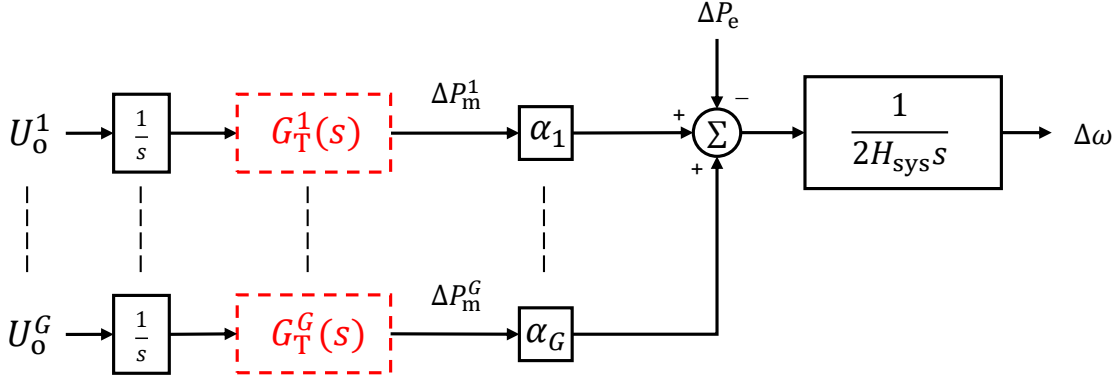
$\Delta P_{\mathrm{e}}$

$U_{\mathrm{o}}^{1}$ $\frac{1}{s}$ $G_{\mathrm{T}}^{1}(s)$ $\Delta P_{\mathrm{m}}^{1}$ $\alpha_1$ + $\Sigma$ − $\frac{1}{2H_{\mathrm{sys}}s}$ $\Delta\omega$

+

$U_{\mathrm{o}}^{G}$ $\frac{1}{s}$ $G_{\mathrm{T}}^{G}(s)$ $\Delta P_{\mathrm{m}}^{G}$ $\alpha_G$